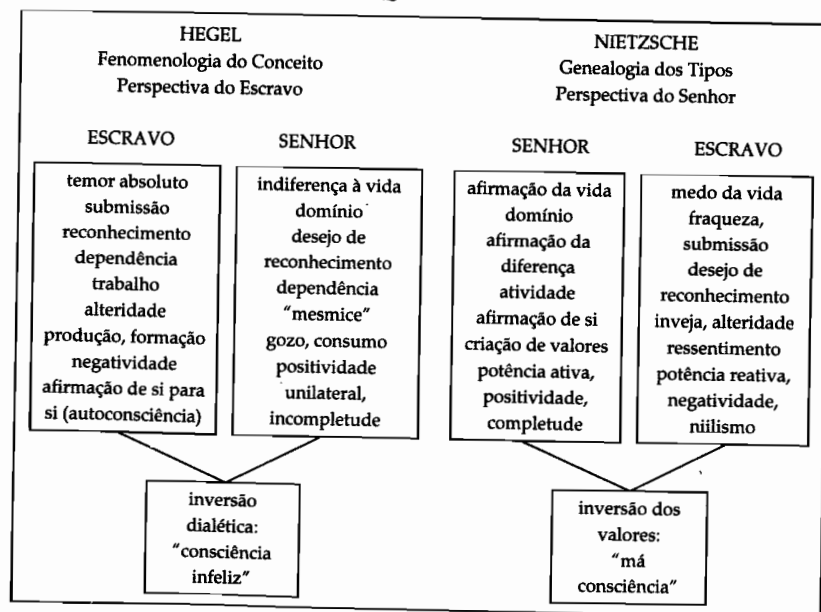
HEGEL
Fenomenologia do Conceito
Perspectiva do Escravo

ESCRAVO

temor absoluto
submissão
reconhecimento
dependência
trabalho
alteridade
produção, formação
negatividade
afirmação de si para si (autoconsciência)

SENHOR

indiferença à vida
domínio
desejo de reconhecimento
dependência
"mesmice"
gozo, consumo
positividade
unilateral, incompletude

inversão dialética:
"consciência infeliz"

NIETZSCHE
Genealogia dos Tipos
Perspectiva do Senhor

SENHOR

afirmação da vida
domínio
afirmação da diferença
atividade
afirmação de si
criação de valores
potência ativa,
positividade,
completude

ESCRAVO

medo da vida
fraqueza,
submissão
desejo de reconhecimento
inveja, alteridade
ressentimento
potência reativa,
negatividade,
niilismo

inversão dos valores:
"má consciência"